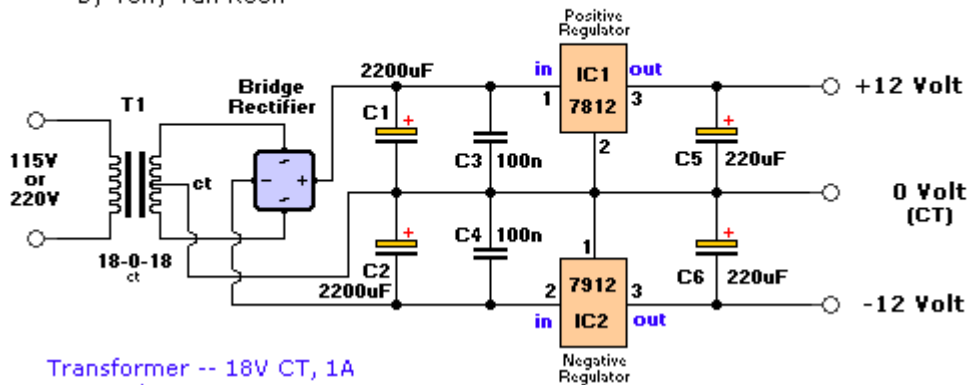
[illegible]

Positive Regulator

T1

Bridge Rectifier

2200uF

in IC1 out

1 7812 3

+12 Volt

C1

C3 100n

C5 220uF

115V or 220V

ct

2

0 Volt (CT)

C4 100n

1

C2

18-0-18 ct

2200uF

2 7912 3

C6 220uF

-12 Volt

in IC2 out

Negative Regulator

Transformer -- 18V CT, 1A